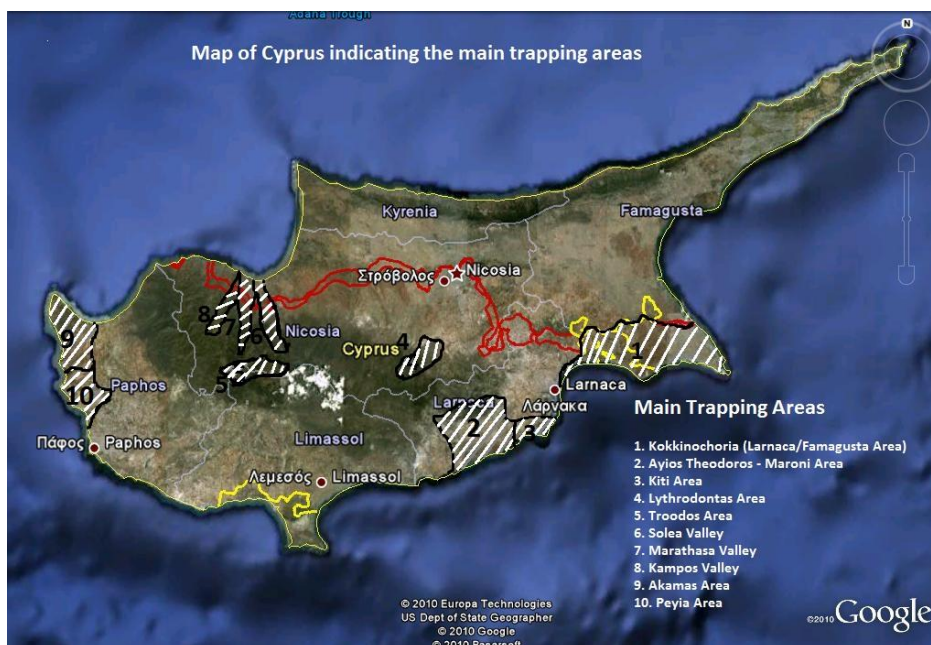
Adana Trough

Map of Cyprus indicating the main trapping areas

N

Kyrenia

Famagusta

Στρόβολος

Nicosia

8

7

6

Nicosia

Cyprus

4

9

1

5

Paphos

10

Larnaca

Λάρνακα

Larnaca

2

Πάφος

Paphos

Limassol

Λεμεσός

Limassol

Main Trapping Areas

1. Kokkinochoria (Larnaca/Famagusta Area)
2. Ayios Theodoros - Maroni Area
3. Kiti Area
4. Lythrodontas Area
5. Troodos Area
6. Solea Valley
7. Marathasa Valley
8. Kampos Valley
9. Akamas Area
10. Peyia Area

© 2010 Europa Technologies
US Dept of State Geographer
© 2010 Google
© 2010 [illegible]

©2010 Google